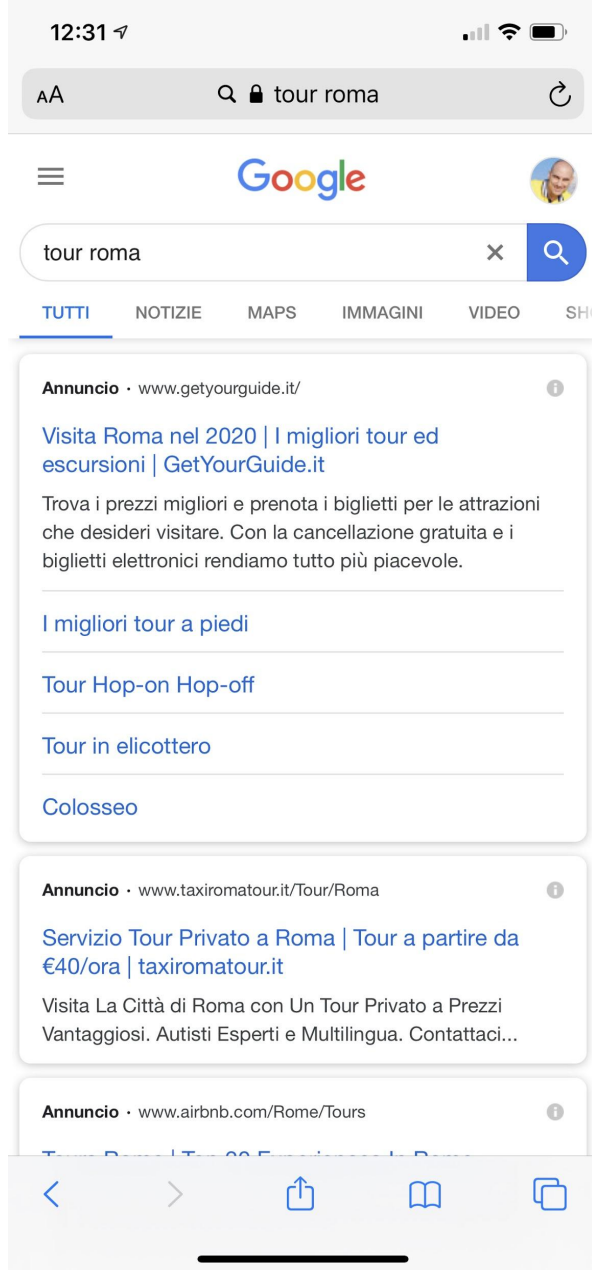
12:31

AA tour roma

Google

tour roma

TUTTI NOTIZIE MAPS IMMAGINI VIDEO SH

Annuncio · www.getyourguide.it/

Visita Roma nel 2020 | I migliori tour ed escursioni | GetYourGuide.it

Trova i prezzi migliori e prenota i biglietti per le attrazioni che desideri visitare. Con la cancellazione gratuita e i biglietti elettronici rendiamo tutto più piacevole.

I migliori tour a piedi

Tour Hop-on Hop-off

Tour in elicottero

Colosseo

Annuncio · www.taxiromatour.it/Tour/Roma

Servizio Tour Privato a Roma | Tour a partire da €40/ora | taxiromatour.it

Visita La Città di Roma con Un Tour Privato a Prezzi Vantaggiosi. Autisti Esperti e Multilingua. Contattaci...

Annuncio · www.airbnb.com/Rome/Tours

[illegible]